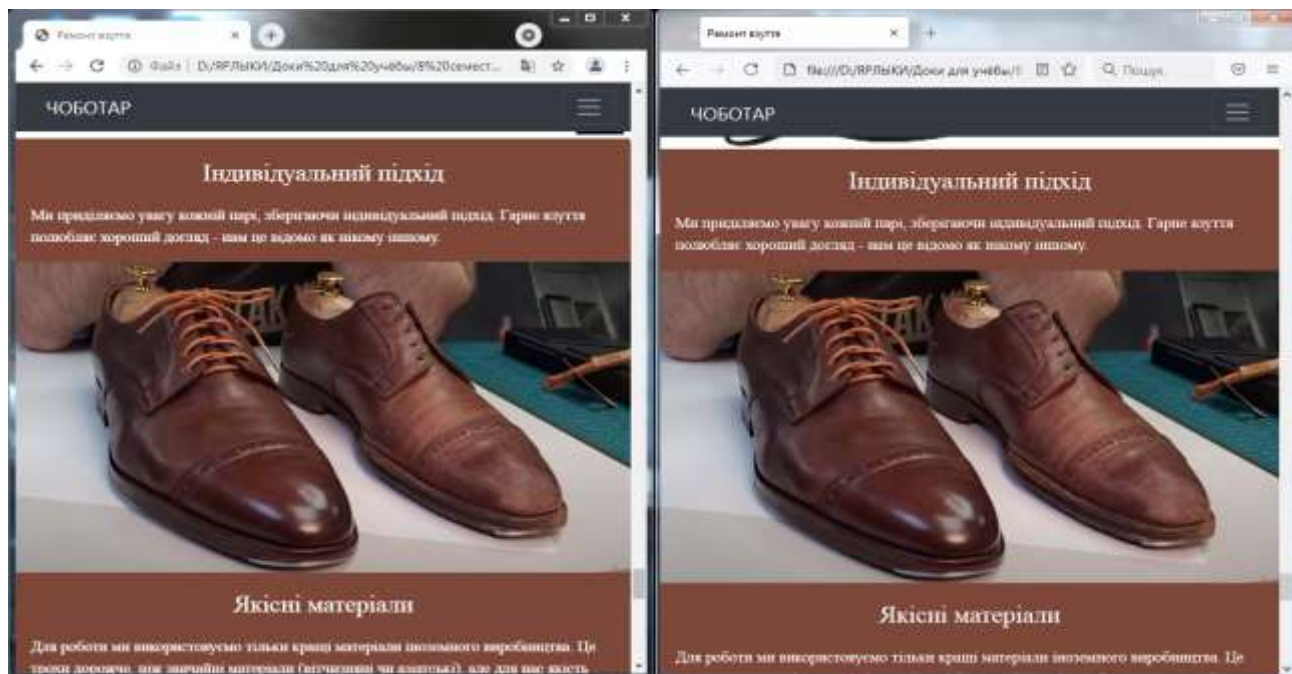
Ремонт взуття
Файл | D:/ЯРЛЫКИ/Доки%20для%20учебы/8%20семест...

ЧОБОТАР

Індивідуальний підхід

Ми приділяємо увагу кожній парі, зберігаючи індивідуальний підхід. Гарне взуття полюбляє хороший догляд - нам це відомо як нікому іншому.

Якісні матеріали

Для роботи ми використовуємо тільки кращі матеріали іноземного виробництва. Це трохи дорожче, ніж звичайні матеріали (вітчизняні чи азіатські), але для нас якість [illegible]

Ремонт взуття
file:///D:/ЯРЛЫКИ/Доки для учебы/
Пошук

ЧОБОТАР

Індивідуальний підхід

Ми приділяємо увагу кожній парі, зберігаючи індивідуальний підхід. Гарне взуття полюбляє хороший догляд - нам це відомо як нікому іншому.

Якісні матеріали

Для роботи ми використовуємо тільки кращі матеріали іноземного виробництва. Це